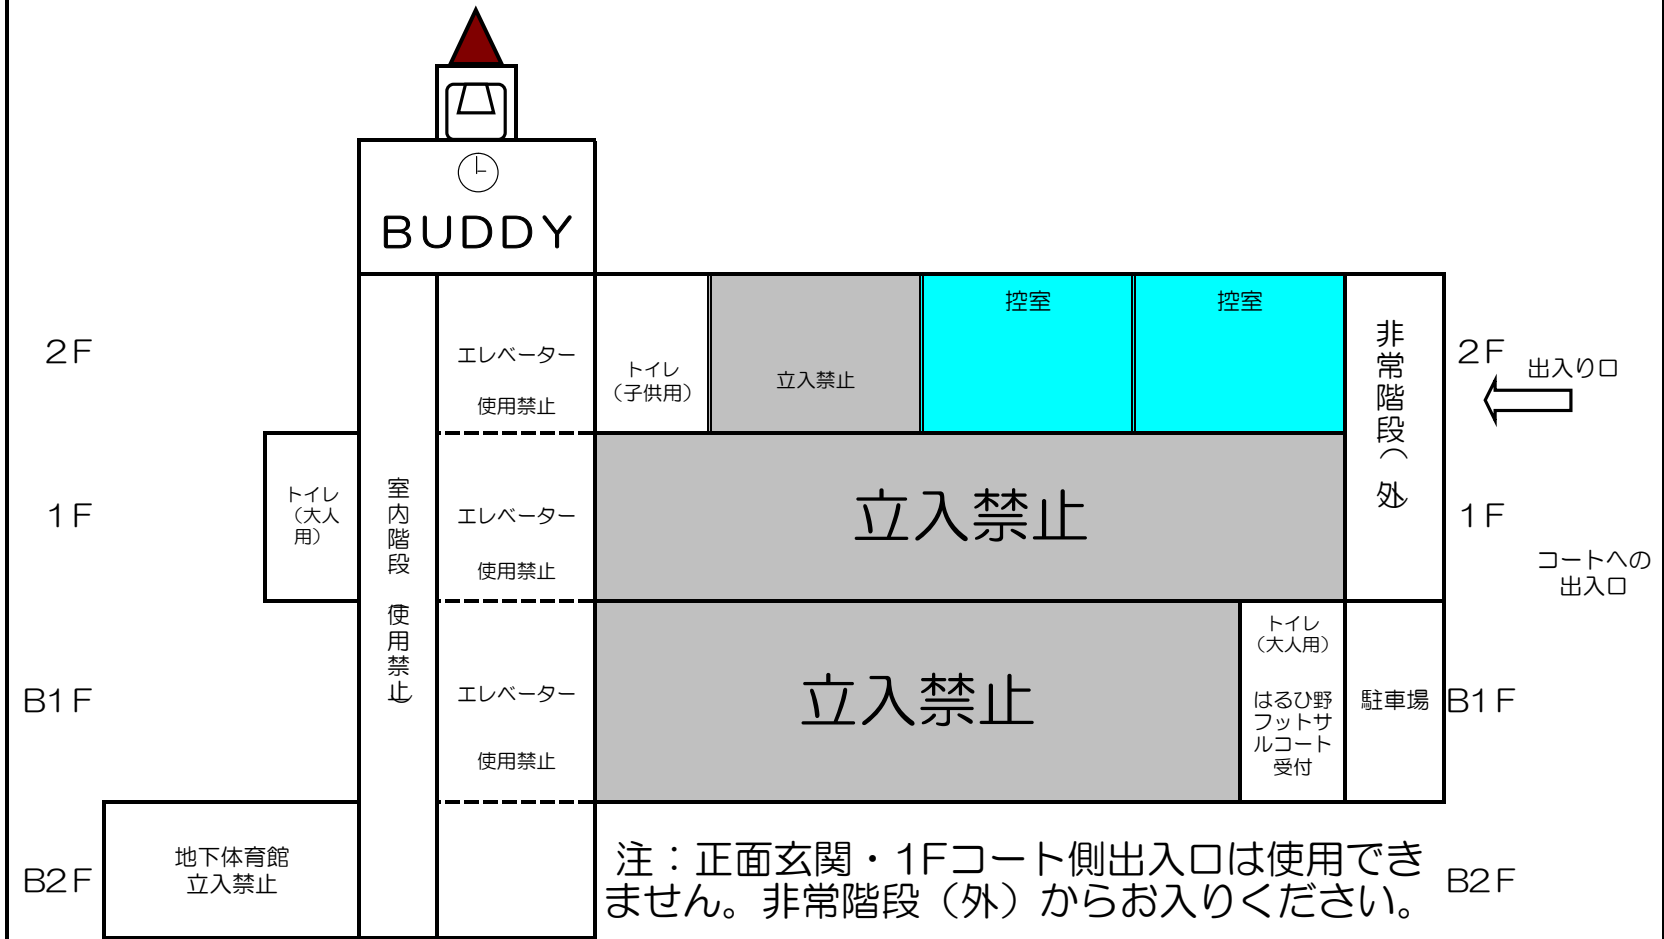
BUDDY

2F

エレベーター
使用禁止

トイレ
（子供用）

立入禁止

控室

控室

非常階段（外）

2F

出入り口

トイレ
（大人用）

室内階段 使用禁止

1F

エレベーター
使用禁止

立入禁止

1F

コートへの
出入口

B1F

エレベーター
使用禁止

立入禁止

トイレ
（大人用）

はるひ野
フットサ
ルコート
受付

駐車場

B1F

B2F

地下体育館
立入禁止

注：正面玄関・1Fコート側出入口は使用できません。非常階段（外）からお入りください。

B2F